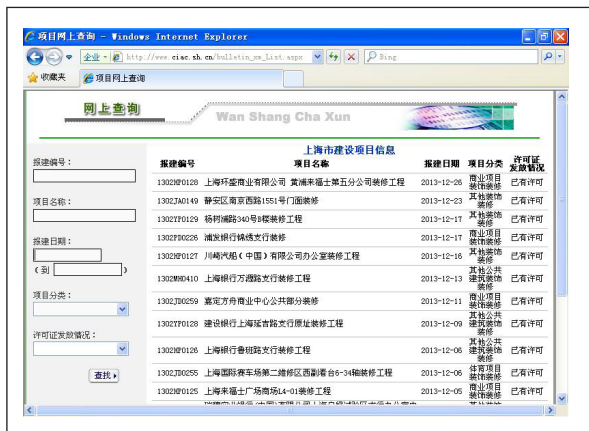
项目网上查询 - Windows Internet Explorer

企业 http://www.ciac.sh.cn/bulletin_xm_List.aspx Bing

收藏夹 项目网上查询

网上查询 Wan Shang Cha Xun

报建编号：

项目名称：

报建日期：

（到 ）

项目分类：

许可证发放情况：

查找

上海市建设项目信息

| 报建编号 | 项目名称 | 报建日期 | 项目分类 | 许可证发放情况 |
|---|---|---|---|---|
| 1302HP0128 | 上海环盛商业有限公司 黄浦来福士第五分公司装修工程 | 2013-12-26 | 商业项目装饰装修 | 已有许可 |
| 1302JA0149 | 静安区南京西路1551号门面装修 | 2013-12-23 | 其他装饰装修 | 已有许可 |
| 1302YP0129 | 杨树浦路340号B楼装修工程 | 2013-12-18 | 其他装饰装修 | 已有许可 |
| 1302PD0226 | 浦发银行锦绣支行装修 | 2013-12-17 | 商业项目装饰装修 | 已有许可 |
| 1302HP0127 | 川崎汽船（中国）有限公司办公室装修工程 | 2013-12-16 | 其他装饰装修 | 已有许可 |
| 1302MH0410 | 上海银行万源路支行装修工程 | 2013-12-13 | 其他公共建筑装修 | 已有许可 |
| 1302JD0259 | 嘉定方舟商业中心公共部分装修 | 2013-12-11 | 商业项目装饰装修 | 已有许可 |
| 1302YP0128 | 建设银行上海延吉路支行原址装修工程 | 2013-12-09 | 其他公共建筑装修 | 已有许可 |
| 1302HP0126 | 上海银行鲁班路支行装修工程 | 2013-12-06 | 其他公共建筑装修 | 已有许可 |
| 1302JD0255 | 上海国际赛车场第二维修区西副看台6-34轴装修工程 | 2013-12-06 | 体育项目装饰装修 | 已有许可 |
| 1302HP0125 | 上海来福士广场商场L4-01装修工程 | 2013-12-05 | 商业项目装饰装修 | 已有许可 |